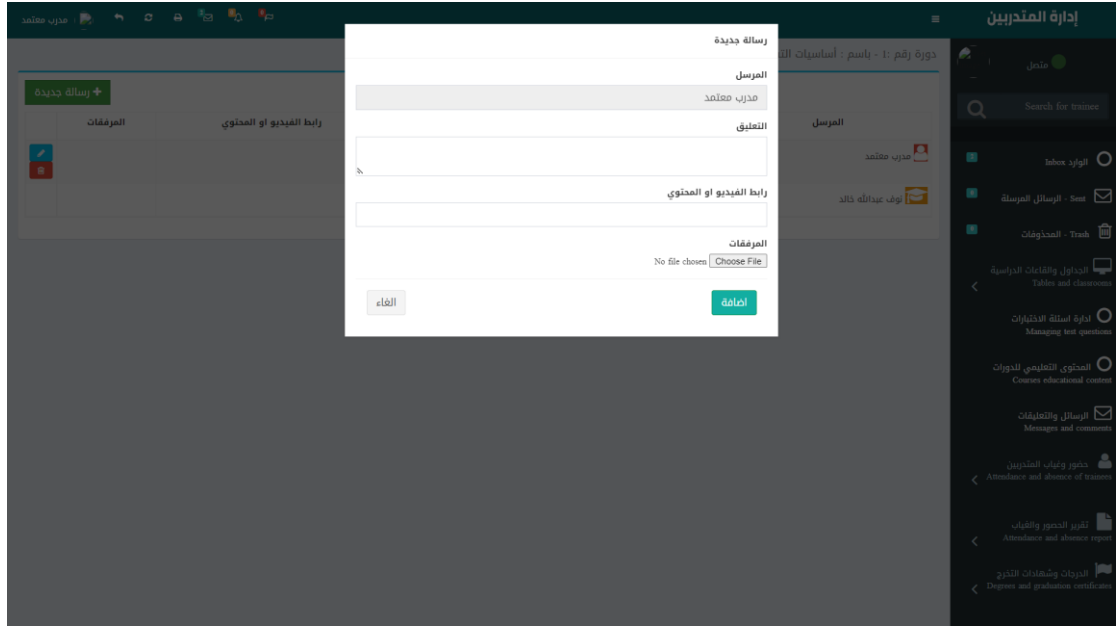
إدارة المتدربين

مدرب معتمد

متصل

Search for trainee

Inbox الوارد

Sent - الرسائل المرسلة

Trash - المحذوفات

الجداول والقاعات الدراسية
Tables and classrooms

ادارة اسئلة الاختبارات
Managing test questions

المحتوى التعليمي للدورات
Courses educational content

الرسائل والتعليقات
Messages and comments

حضور وغياب المتدربين
Attendance and absence of trainees

تقرير الحضور والغياب
Attendance and absence report

الدرجات وشهادات التخرج
Degrees and graduation certificates

دورة رقم :1 - باسم : أساسيات ال

رسالة جديدة

| المرسل | | رابط الفيديو او المحتوي | المرفقات | |
|---|---|---|---|---|
| مدرب معتمد | | | | |
| نوف عبدالله خالد | | | | |

رسالة جديدة

المرسل

مدرب معتمد

التعليق

رابط الفيديو او المحتوي

المرفقات

No file chosen Choose File

اضافة

الغاء